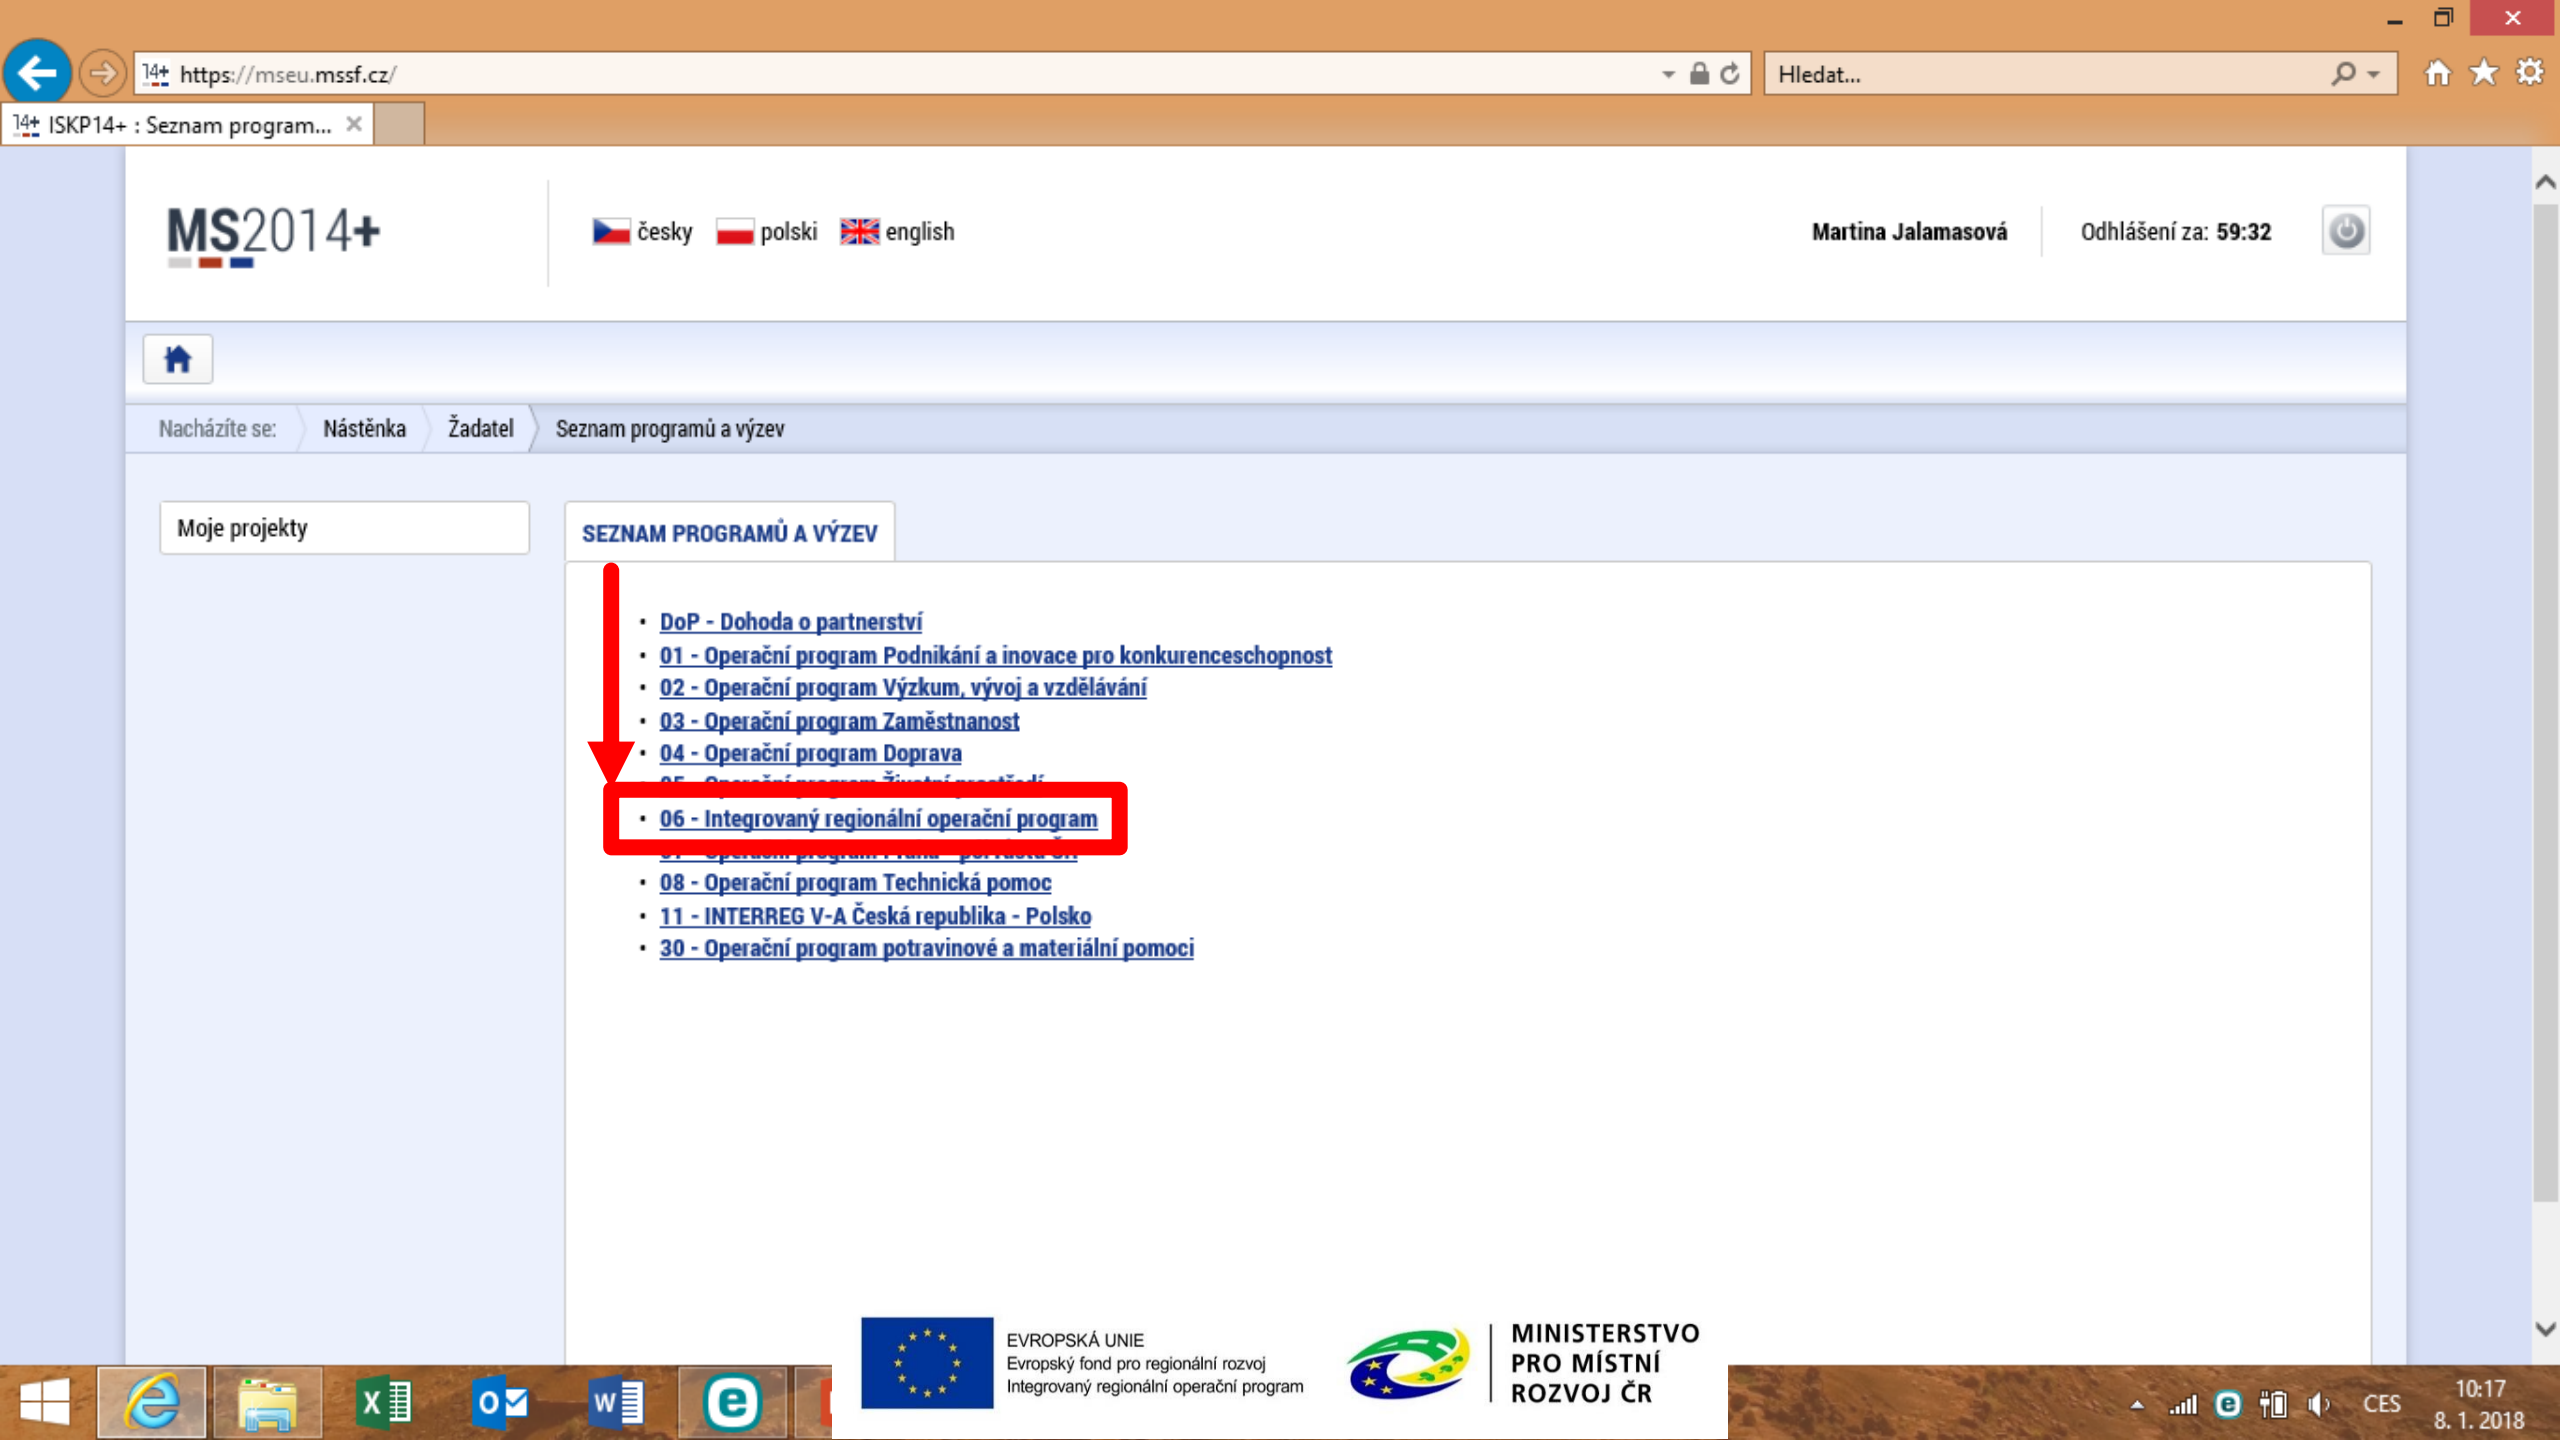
https://mseu.mssf.cz/

Hledat...

ISKP14+ : Seznam program...

MS2014+

česky polski english

Martina Jalamasová

Odhlášení za: 59:32

Nacházíte se: Nástěnka Žadatel Seznam programů a výzev

Moje projekty

SEZNAM PROGRAMŮ A VÝZEV

- DoP - Dohoda o partnerství
- 01 - Operační program Podnikání a inovace pro konkurenceschopnost
- 02 - Operační program Výzkum, vývoj a vzdělávání
- 03 - Operační program Zaměstnanost
- 04 - Operační program Doprava
- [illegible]
- 06 - Integrovaný regionální operační program
- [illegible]
- 08 - Operační program Technická pomoc
- 11 - INTERREG V-A Česká republika - Polsko
- 30 - Operační program potravinové a materiální pomoci

EVROPSKÁ UNIE
Evropský fond pro regionální rozvoj
Integrovaný regionální operační program

MINISTERSTVO PRO MÍSTNÍ ROZVOJ ČR

CES
10:17
8. 1. 2018